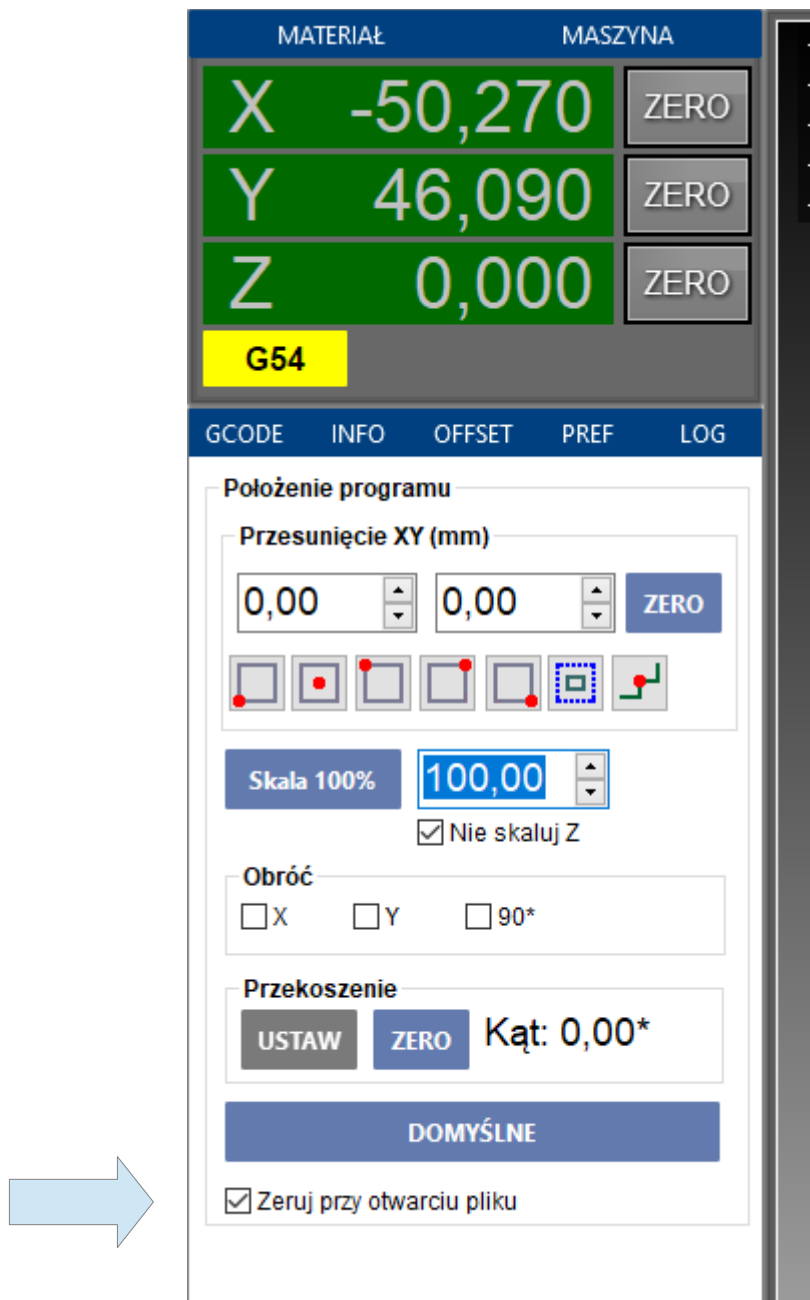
MATERIAŁ MASZYNA

X -50,270 ZERO
Y 46,090 ZERO
Z 0,000 ZERO
G54

GCODE INFO OFFSET PREF LOG

Położenie programu

Przesunięcie XY (mm)

0,00 0,00 ZERO

Skala 100% 100,00

Nie skaluj Z

Obróć

X Y 90*

Przekoszenie

USTAW ZERO Kąt: 0,00*

DOMYŚLNE

Zeruj przy otwarciu pliku